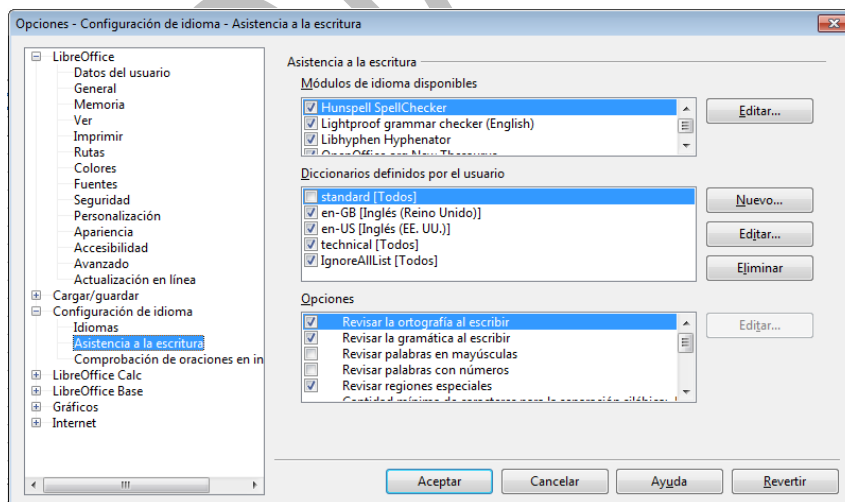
Opciones - Configuración de idioma - Asistencia a la escritura

LibreOffice
Datos del usuario
General
Memoria
Ver
Imprimir
Rutas
Colores
Fuentes
Seguridad
Personalización
Apariencia
Accesibilidad
Avanzado
Actualización en línea
Cargar/guardar
Configuración de idioma
Idiomas
Asistencia a la escritura
Comprobación de oraciones en in
LibreOffice Calc
LibreOffice Base
Gráficos
Internet

Asistencia a la escritura
Módulos de idioma disponibles
Hunspell SpellChecker
Lightproof grammar checker (English)
Libhyphen Hyphenator
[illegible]
Editar...

Diccionarios definidos por el usuario
standard [Todos]
en-GB [Inglés (Reino Unido)]
en-US [Inglés (EE. UU.)]
technical [Todos]
IgnoreAllList [Todos]
Nuevo...
Editar...
Eliminar

Opciones
Revisar la ortografía al escribir
Revisar la gramática al escribir
Revisar palabras en mayúsculas
Revisar palabras con números
Revisar regiones especiales
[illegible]
Editar...

Aceptar
Cancelar
Ayuda
Revertir